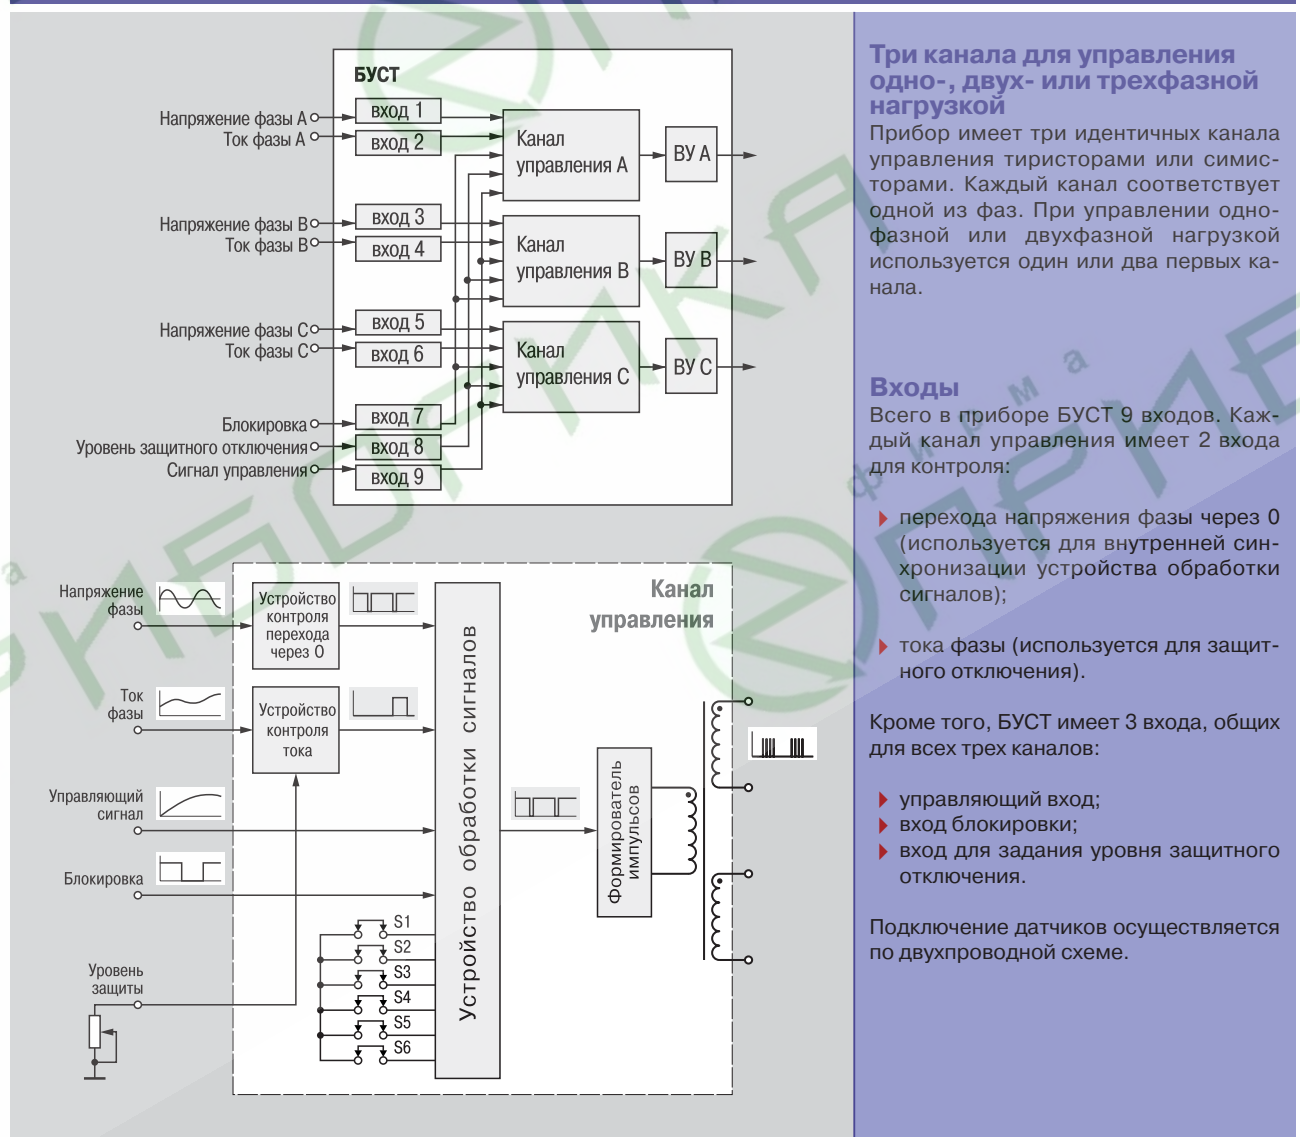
БУСТ

Напряжение фазы А
Ток фазы А
вход 1
вход 2
Канал управления А
ВУ А

Напряжение фазы В
Ток фазы В
вход 3
вход 4
Канал управления В
ВУ В

Напряжение фазы С
Ток фазы С
вход 5
вход 6
Канал управления С
ВУ С

Блокировка
Уровень защитного отключения
Сигнал управления
вход 7
вход 8
вход 9

Канал управления

Напряжение фазы
Устройство контроля перехода через 0

Ток фазы
Устройство контроля тока

Управляющий сигнал

Блокировка

Уровень защиты

S1
S2
S3
S4
S5
S6

Устройство обработки сигналов

Формирователь импульсов

Три канала для управления одно-, двух- или трехфазной нагрузкой

Прибор имеет три идентичных канала управления тиристорами или симисторами. Каждый канал соответствует одной из фаз. При управлении однофазной или двухфазной нагрузкой используется один или два первых канала.

Входы

Всего в приборе БУСТ 9 входов. Каждый канал управления имеет 2 входа для контроля:

перехода напряжения фазы через 0 (используется для внутренней синхронизации устройства обработки сигналов);

тока фазы (используется для защитного отключения).

Кроме того, БУСТ имеет 3 входа, общих для всех трех каналов:

управляющий вход;
вход блокировки;
вход для задания уровня защитного отключения.

Подключение датчиков осуществляется по двухпроводной схеме.